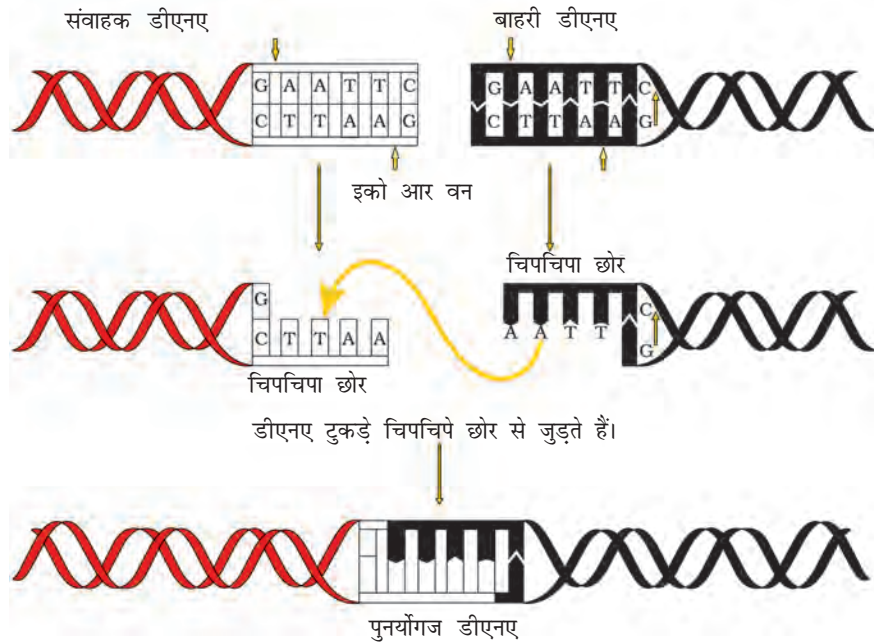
संवाहक डीएनए

बाहरी डीएनए

| G | A | A | T | T | C |
|---|---|---|---|---|---|
| C | T | T | A | A | G |

| G | A | A | T | T | C |
|---|---|---|---|---|---|
| C | T | T | A | A | G |

इको आर वन

चिपचिपा छोर

G

C T T A A

A A T T

C

G

चिपचिपा छोर

डीएनए टुकड़े चिपचिपे छोर से जुड़ते हैं।

पुनर्योगज डीएनए